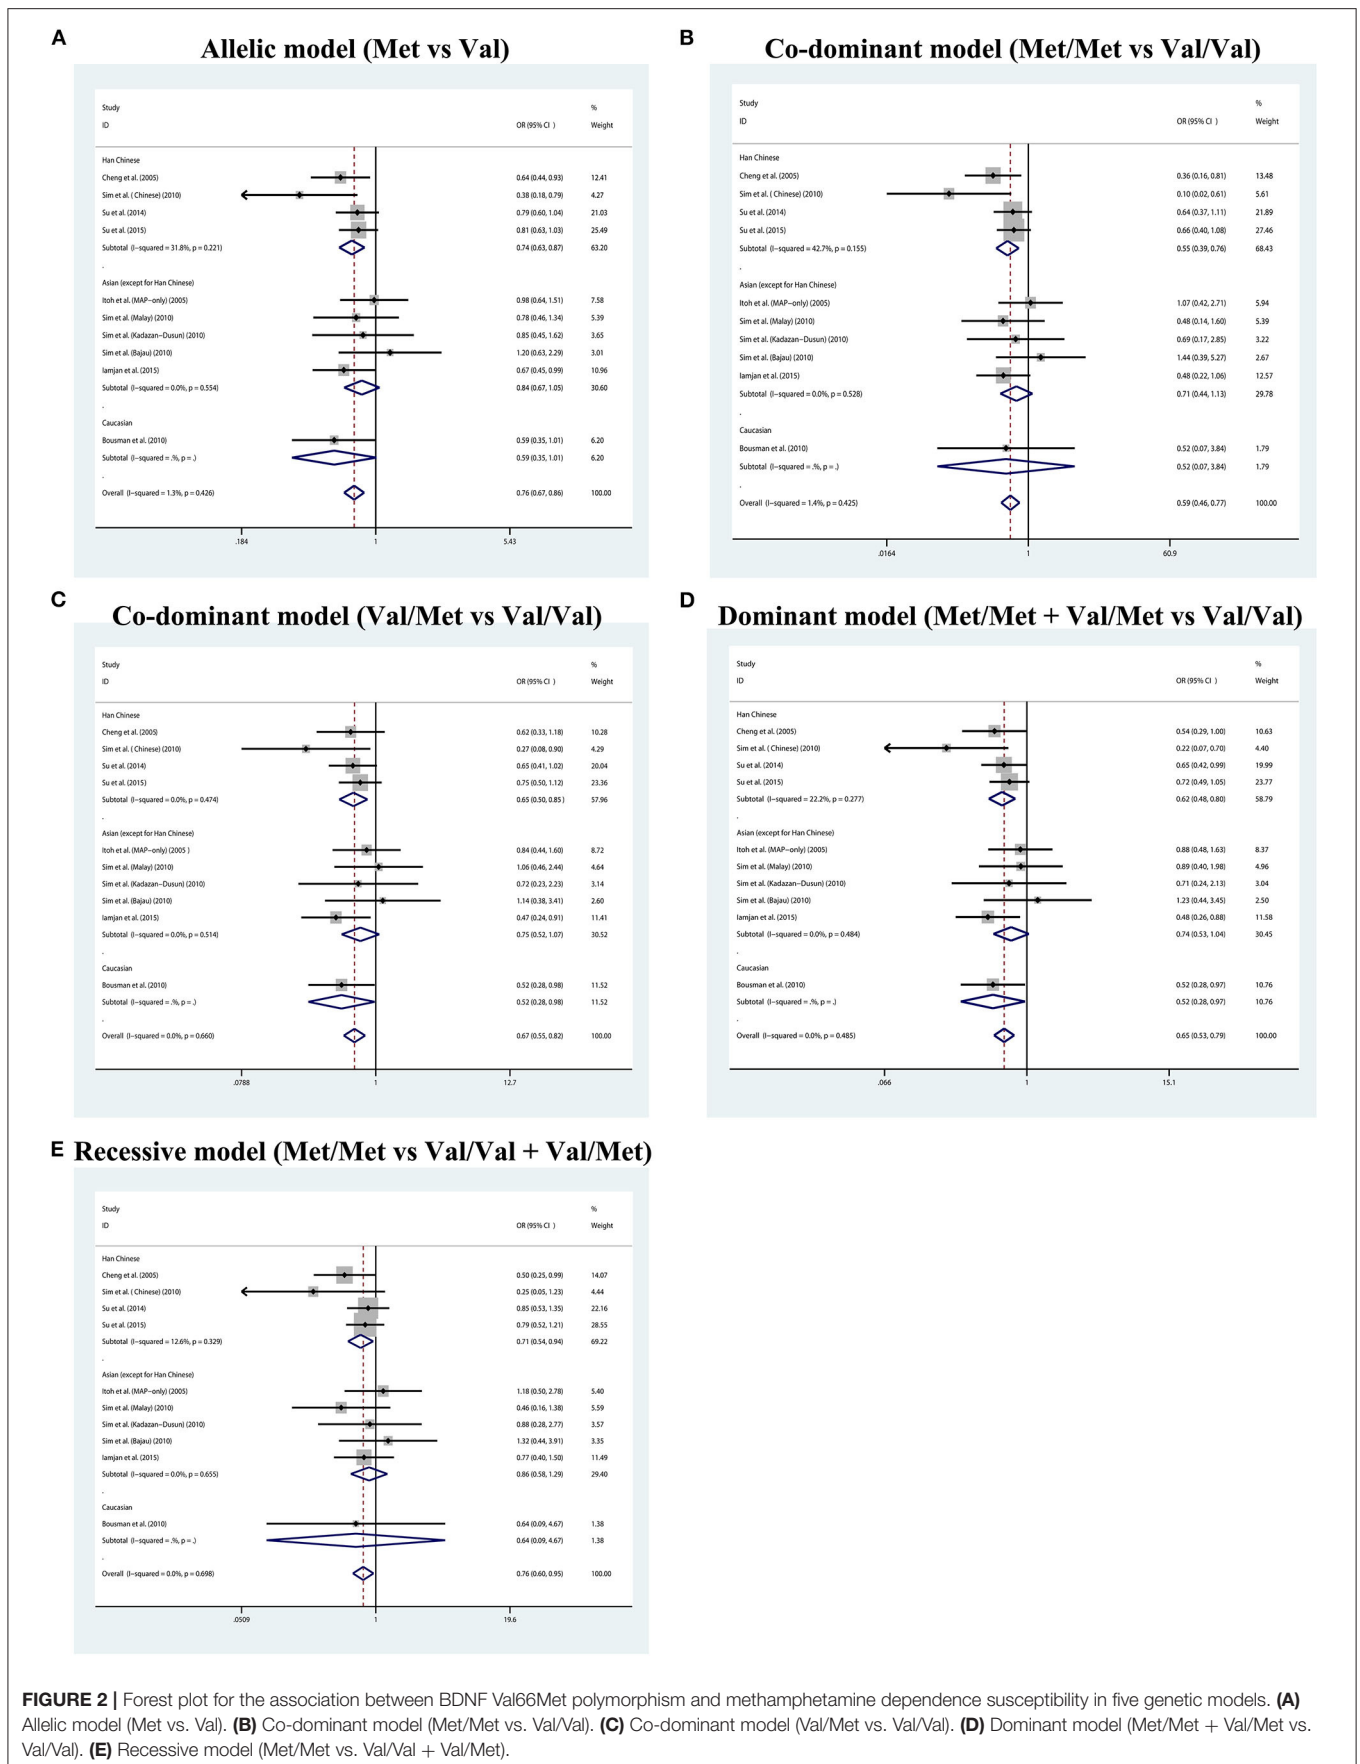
A
Allelic model (Met vs Val)

| Study ID | OR (95% CI) | % Weight |
|---|---|---|
| Han Chinese | | |
| Cheng et al. (2005) | 0.64 (0.44, 0.93) | 12.41 |
| Sim et al. ( Chinese) (2010) | 0.38 (0.18, 0.79) | 4.27 |
| Su et al. (2014) | 0.79 (0.60, 1.04) | 21.03 |
| Su et al. (2015) | 0.81 (0.63, 1.03) | 25.49 |
| Subtotal (I–squared = 31.8%, p = 0.221) | 0.74 (0.63, 0.87) | 63.20 |
| . | | |
| Asian (except for Han Chinese) | | |
| Itoh et al. (MAP–only) (2005) | 0.98 (0.64, 1.51) | 7.58 |
| Sim et al. (Malay) (2010) | 0.78 (0.46, 1.34) | 5.39 |
| Sim et al. (Kadazan–Dusun) (2010) | 0.85 (0.45, 1.62) | 3.65 |
| Sim et al. (Bajau) (2010) | 1.20 (0.63, 2.29) | 3.01 |
| Iamjan et al. (2015) | 0.67 (0.45, 0.99) | 10.96 |
| Subtotal (I–squared = 0.0%, p = 0.554) | 0.84 (0.67, 1.05) | 30.60 |
| . | | |
| Caucasian | | |
| Bousman et al. (2010) | 0.59 (0.35, 1.01) | 6.20 |
| Subtotal (I–squared = .%, p = .) | 0.59 (0.35, 1.01) | 6.20 |
| . | | |
| Overall (I–squared = 1.3%, p = 0.426) | 0.76 (0.67, 0.86) | 100.00 |

.184 1 5.43

B
Co-dominant model (Met/Met vs Val/Val)

| Study ID | OR (95% CI) | % Weight |
|---|---|---|
| Han Chinese | | |
| Cheng et al. (2005) | 0.36 (0.16, 0.81) | 13.48 |
| Sim et al. ( Chinese) (2010) | 0.10 (0.02, 0.61) | 5.61 |
| Su et al. (2014) | 0.64 (0.37, 1.11) | 21.89 |
| Su et al. (2015) | 0.66 (0.40, 1.08) | 27.46 |
| Subtotal (I–squared = 42.7%, p = 0.155) | 0.55 (0.39, 0.76) | 68.43 |
| . | | |
| Asian (except for Han Chinese) | | |
| Itoh et al. (MAP–only) (2005) | 1.07 (0.42, 2.71) | 5.94 |
| Sim et al. (Malay) (2010) | 0.48 (0.14, 1.60) | 5.39 |
| Sim et al. (Kadazan–Dusun) (2010) | 0.69 (0.17, 2.85) | 3.22 |
| Sim et al. (Bajau) (2010) | 1.44 (0.39, 5.27) | 2.67 |
| Iamjan et al. (2015) | 0.48 (0.22, 1.06) | 12.57 |
| Subtotal (I–squared = 0.0%, p = 0.528) | 0.71 (0.44, 1.13) | 29.78 |
| . | | |
| Caucasian | | |
| Bousman et al. (2010) | 0.52 (0.07, 3.84) | 1.79 |
| Subtotal (I–squared = .%, p = .) | 0.52 (0.07, 3.84) | 1.79 |
| . | | |
| Overall (I–squared = 1.4%, p = 0.425) | 0.59 (0.46, 0.77) | 100.00 |

.0164 1 60.9

C
Co-dominant model (Val/Met vs Val/Val)

| Study ID | OR (95% CI) | % Weight |
|---|---|---|
| Han Chinese | | |
| Cheng et al. (2005) | 0.62 (0.33, 1.18) | 10.28 |
| Sim et al. ( Chinese) (2010) | 0.27 (0.08, 0.90) | 4.29 |
| Su et al. (2014) | 0.65 (0.41, 1.02) | 20.04 |
| Su et al. (2015) | 0.75 (0.50, 1.12) | 23.36 |
| Subtotal (I–squared = 0.0%, p = 0.474) | 0.65 (0.50, 0.85) | 57.96 |
| . | | |
| Asian (except for Han Chinese) | | |
| Itoh et al. (MAP–only) (2005 ) | 0.84 (0.44, 1.60) | 8.72 |
| Sim et al. (Malay) (2010) | 1.06 (0.46, 2.44) | 4.64 |
| Sim et al. (Kadazan–Dusun) (2010) | 0.72 (0.23, 2.23) | 3.14 |
| Sim et al. (Bajau) (2010) | 1.14 (0.38, 3.41) | 2.60 |
| Iamjan et al. (2015) | 0.47 (0.24, 0.91) | 11.41 |
| Subtotal (I–squared = 0.0%, p = 0.514) | 0.75 (0.52, 1.07) | 30.52 |
| . | | |
| Caucasian | | |
| Bousman et al. (2010) | 0.52 (0.28, 0.98) | 11.52 |
| Subtotal (I–squared = .%, p = .) | 0.52 (0.28, 0.98) | 11.52 |
| . | | |
| Overall (I–squared = 0.0%, p = 0.660) | 0.67 (0.55, 0.82) | 100.00 |

.0788 1 12.7

D
Dominant model (Met/Met + Val/Met vs Val/Val)

| Study ID | OR (95% CI) | % Weight |
|---|---|---|
| Han Chinese | | |
| Cheng et al. (2005) | 0.54 (0.29, 1.00) | 10.63 |
| Sim et al. ( Chinese) (2010) | 0.22 (0.07, 0.70) | 4.40 |
| Su et al. (2014) | 0.65 (0.42, 0.99) | 19.99 |
| Su et al. (2015) | 0.72 (0.49, 1.05) | 23.77 |
| Subtotal (I–squared = 22.2%, p = 0.277) | 0.62 (0.48, 0.80) | 58.79 |
| . | | |
| Asian (except for Han Chinese) | | |
| Itoh et al. (MAP–only) (2005) | 0.88 (0.48, 1.63) | 8.37 |
| Sim et al. (Malay) (2010) | 0.89 (0.40, 1.98) | 4.96 |
| Sim et al. (Kadazan–Dusun) (2010) | 0.71 (0.24, 2.13) | 3.04 |
| Sim et al. (Bajau) (2010) | 1.23 (0.44, 3.45) | 2.50 |
| Iamjan et al. (2015) | 0.48 (0.26, 0.88) | 11.58 |
| Subtotal (I–squared = 0.0%, p = 0.484) | 0.74 (0.53, 1.04) | 30.45 |
| . | | |
| Caucasian | | |
| Bousman et al. (2010) | 0.52 (0.28, 0.97) | 10.76 |
| Subtotal (I–squared = .%, p = .) | 0.52 (0.28, 0.97) | 10.76 |
| . | | |
| Overall (I–squared = 0.0%, p = 0.485) | 0.65 (0.53, 0.79) | 100.00 |

.066 1 15.1

E Recessive model (Met/Met vs Val/Val + Val/Met)

| Study ID | OR (95% CI) | % Weight |
|---|---|---|
| Han Chinese | | |
| Cheng et al. (2005) | 0.50 (0.25, 0.99) | 14.07 |
| Sim et al. ( Chinese) (2010) | 0.25 (0.05, 1.23) | 4.44 |
| Su et al. (2014) | 0.85 (0.53, 1.35) | 22.16 |
| Su et al. (2015) | 0.79 (0.52, 1.21) | 28.55 |
| Subtotal (I–squared = 12.6%, p = 0.329) | 0.71 (0.54, 0.94) | 69.22 |
| . | | |
| Asian (except for Han Chinese) | | |
| Itoh et al. (MAP–only) (2005) | 1.18 (0.50, 2.78) | 5.40 |
| Sim et al. (Malay) (2010) | 0.46 (0.16, 1.38) | 5.59 |
| Sim et al. (Kadazan–Dusun) (2010) | 0.88 (0.28, 2.77) | 3.57 |
| Sim et al. (Bajau) (2010) | 1.32 (0.44, 3.91) | 3.35 |
| Iamjan et al. (2015) | 0.77 (0.40, 1.50) | 11.49 |
| Subtotal (I–squared = 0.0%, p = 0.655) | 0.86 (0.58, 1.29) | 29.40 |
| . | | |
| Caucasian | | |
| Bousman et al. (2010) | 0.64 (0.09, 4.67) | 1.38 |
| Subtotal (I–squared = .%, p = .) | 0.64 (0.09, 4.67) | 1.38 |
| . | | |
| Overall (I–squared = 0.0%, p = 0.698) | 0.76 (0.60, 0.95) | 100.00 |

.0509 1 19.6

FIGURE 2 | Forest plot for the association between BDNF Val66Met polymorphism and methamphetamine dependence susceptibility in five genetic models. (A) Allelic model (Met vs. Val). (B) Co-dominant model (Met/Met vs. Val/Val). (C) Co-dominant model (Val/Met vs. Val/Val). (D) Dominant model (Met/Met + Val/Met vs. Val/Val). (E) Recessive model (Met/Met vs. Val/Val + Val/Met).